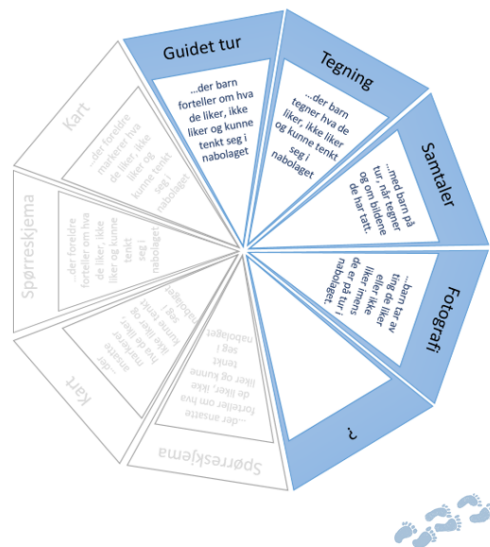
Guidet tur

...der barn forteller om hva de liker, ikke liker og kunne tenkt seg i nabolaget

Tegning

...der barn tegner hva de liker, ikke liker og kunne tenkt seg i nabolaget

Samtaler

...med barn på tur, når tegner og om bildene de har tatt.

Fotografi

...barn tar av ting de liker eller ikke liker mens de er på tur i nabolaget.

?

Spørreskjema

...der ansatte forteller om hva de liker, ikke liker og kunne tenkt seg i nabolaget

Kart

...der ansatte markerer hva de liker, ikke liker og kunne tenkt seg i nabolaget

Spørreskjema

...der foreldre forteller om hva de liker, ikke liker og kunne tenkt seg i nabolaget

Kart

...der foreldre markerer hva de liker, ikke liker og kunne tenkt seg i nabolaget